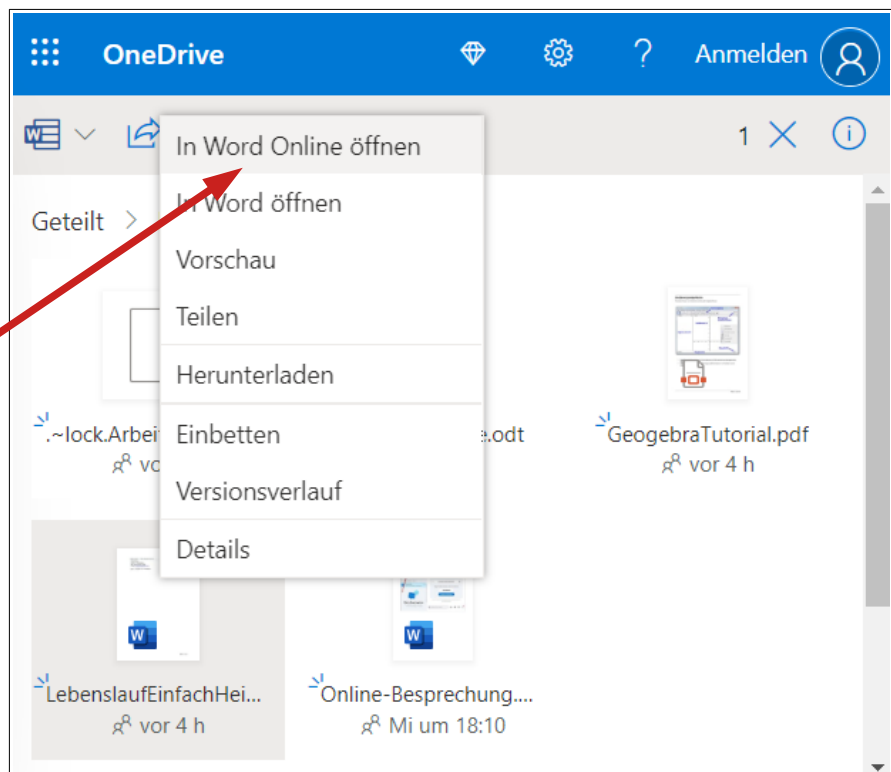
OneDrive

?

Anmelden

1

Geteilt >

In Word Online öffnen

In Word öffnen

Vorschau

Teilen

Herunterladen

Einbetten

Versionsverlauf

Details

.~lock.Arbeit

vor

.odt

GeogebraTutorial.pdf

vor 4 h

LebenslaufEinfachHei...

vor 4 h

Online-Besprechung....

Mi um 18:10